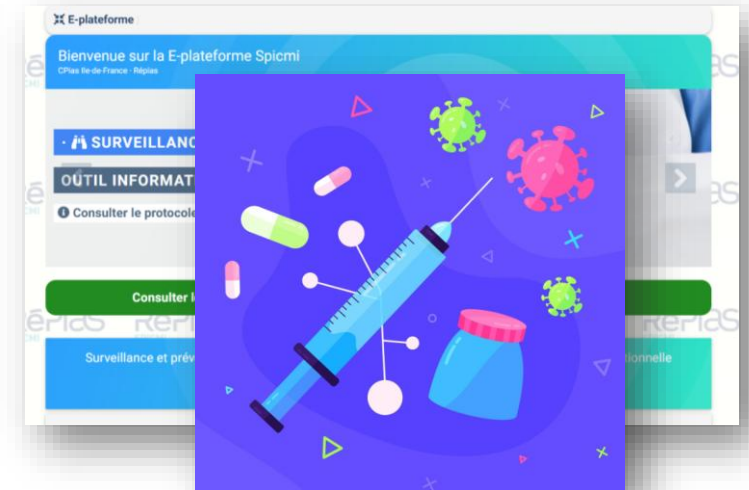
E-plateforme

Bienvenue sur la E-plateforme Spicmi

CPias Ile-de-France · Répias

· SURVEILLANC

OUTIL INFORMAT

Consulter le protocole

Consulter l

RéPiaS RéPiaS RéPiaS

Surveillance et prév

tionnelle